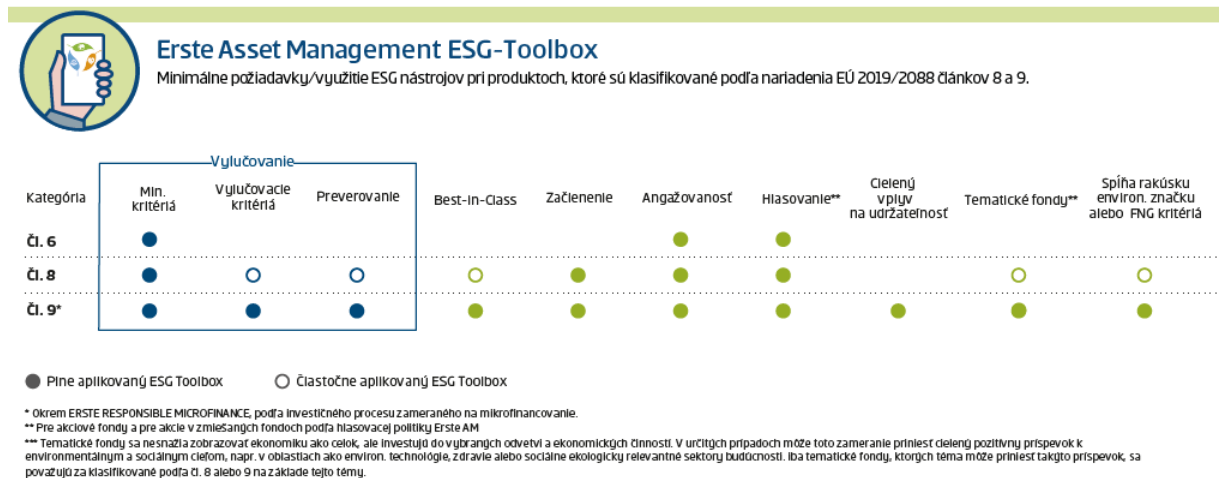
Erste Asset Management ESG-Toolbox

Minimálne požiadavky/využitie ESG nástrojov pri produktoch, ktoré sú klasifikované podľa nariadenia EÚ 2019/2088 článkov 8 a 9.

Vylučovanie

| Kategória | Min. kritériá | Vylučovacie kritériá | Preverovanie | Best-in-Class | Začlenenie | Angažovanosť | Hlasovanie** | Cielený vplyv na udržateľnosť | Tematické fondy** | Spĺňa rakúsku environ. značku alebo FNG kritériá |
|---|---|---|---|---|---|---|---|---|---|---|
| Čl. 6 | ● | | | | | ● | ● | | | |
| Čl. 8 | ● | ○ | ○ | ○ | ● | ● | ● | | ○ | ○ |
| Čl. 9* | ● | ● | ● | ● | ● | ● | ● | ● | ● | ● |

● Plne aplikovaný ESG Toolbox ○ Čiastočne aplikovaný ESG Toolbox

* Okrem ERSTE RESPONSIBLE MICROFINANCE, podľa investičného procesu zameraného na mikrofinancovanie.
** Pre akciové fondy a pre akcie v zmiešaných fondoch podľa hlasovacej politiky Erste AM
*** Tematické fondy sa nesnažia zobrazovať ekonomiku ako celok, ale investujú do vybraných odvetví a ekonomických činností. V určitých prípadoch môže toto zameranie priniesť cielený pozitívny príspevok k environmentálnym a sociálnym cieľom, napr. v oblastiach ako environ. technológie, zdravie alebo sociálne ekologicky relevantné sektory budúcnosti. Iba tematické fondy, ktorých téma môže priniesť takýto príspevok, sa považujú za klasifikované podľa čl. 8 alebo 9 na základe tejto témy.